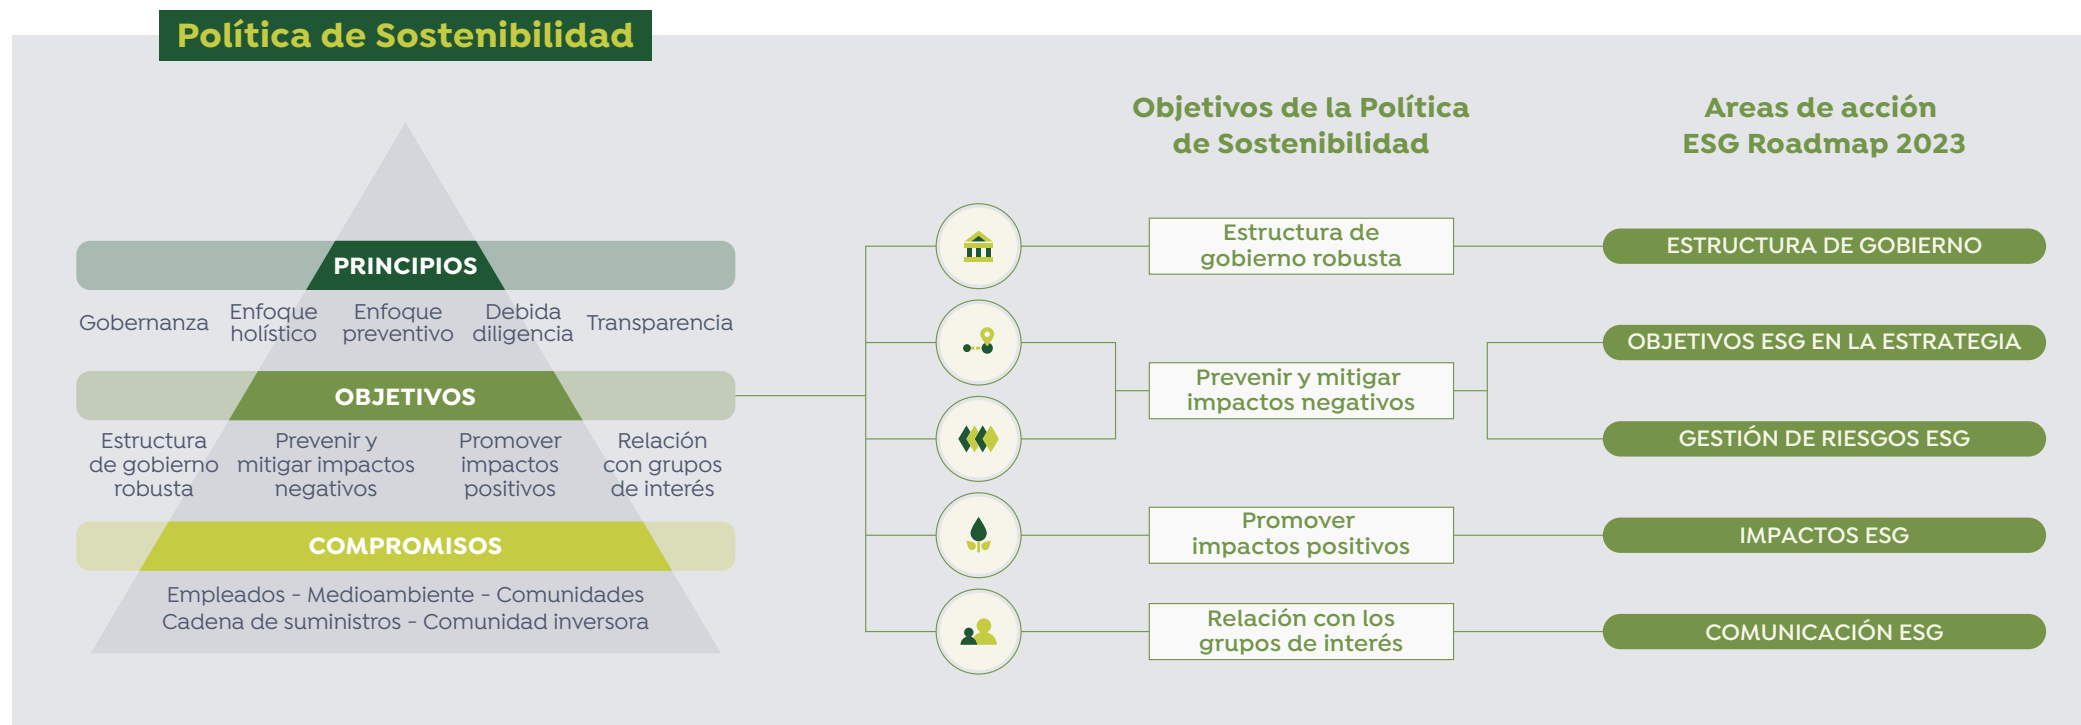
Política de Sostenibilidad

PRINCIPIOS

Gobernanza

Enfoque holístico

Enfoque preventivo

Debida diligencia

Transparencia

OBJETIVOS

Estructura de gobierno robusta

Prevenir y mitigar impactos negativos

Promover impactos positivos

Relación con grupos de interés

COMPROMISOS

Empleados - Medioambiente - Comunidades
Cadena de suministros - Comunidad inversora

Objetivos de la Política de Sostenibilidad

Areas de acción ESG Roadmap 2023

Estructura de gobierno robusta

ESTRUCTURA DE GOBIERNO

Prevenir y mitigar impactos negativos

OBJETIVOS ESG EN LA ESTRATEGIA

GESTIÓN DE RIESGOS ESG

Promover impactos positivos

IMPACTOS ESG

Relación con los grupos de interés

COMUNICACIÓN ESG